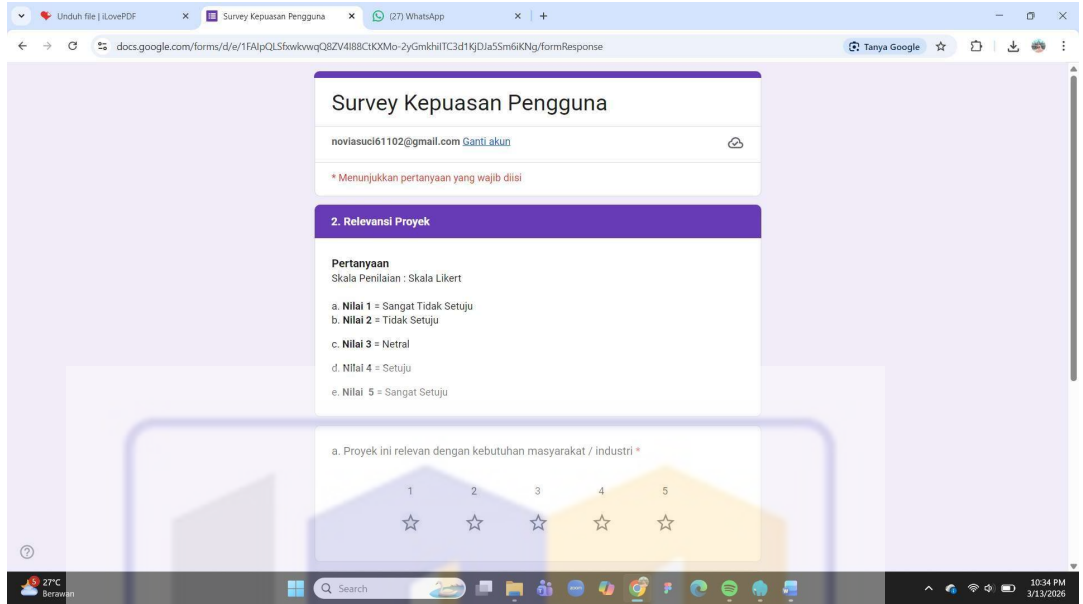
Unduh file | iLovePDF
Survey Kepuasan Pengguna
(27) WhatsApp
docs.google.com/forms/d/e/1FAIpQLSfxwkvwqQ8ZV4I88CtKXMo-2yGmkhilTC3d1KjDJa5Sm6iKNg/formResponse
Tanya Google

Survey Kepuasan Pengguna

noviasuci61102@gmail.com Ganti akun

* Menunjukkan pertanyaan yang wajib diisi

2. Relevansi Proyek

Pertanyaan
Skala Penilaian : Skala Likert

a. Nilai 1 = Sangat Tidak Setuju
b. Nilai 2 = Tidak Setuju

c. Nilai 3 = Netral

d. Nilai 4 = Setuju

e. Nilai 5 = Sangat Setuju

a. Proyek ini relevan dengan kebutuhan masyarakat / industri *

1 2 3 4 5

27°C
Berawan
Search
10:34 PM
3/13/2026